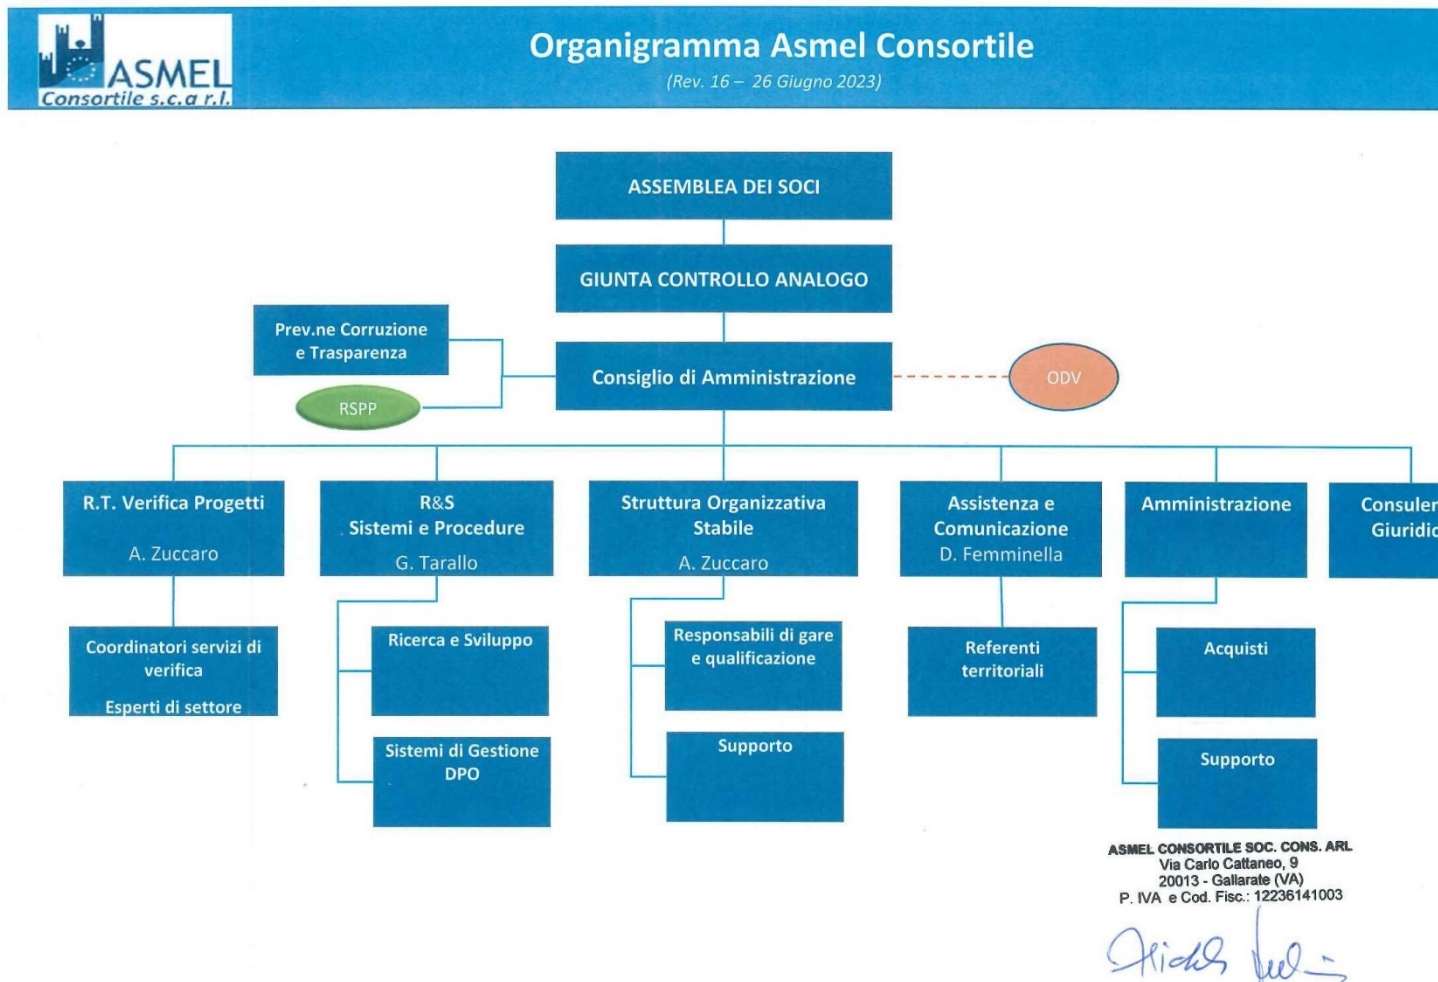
ASMEL Consortile s.c.a r.l.

Organigramma Asmel Consortile
(Rev. 16 – 26 Giugno 2023)

ASSEMBLEA DEI SOCI

GIUNTA CONTROLLO ANALOGO

Prev.ne Corruzione e Trasparenza

RSPP

Consiglio di Amministrazione

ODV

R.T. Verifica Progetti
A. Zuccaro

R&S Sistemi e Procedure
G. Tarallo

Struttura Organizzativa Stabile
A. Zuccaro

Assistenza e Comunicazione
D. Femminella

Amministrazione

Consuler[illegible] Giuridic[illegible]

Coordinatori servizi di verifica
Esperti di settore

Ricerca e Sviluppo

Sistemi di Gestione DPO

Responsabili di gare e qualificazione

Supporto

Referenti territoriali

Acquisti

Supporto

ASMEL CONSORTILE SOC. CONS. ARL
Via Carlo Cattaneo, 9
20013 - Gallarate (VA)
P. IVA e Cod. Fisc.: 12236141003

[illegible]